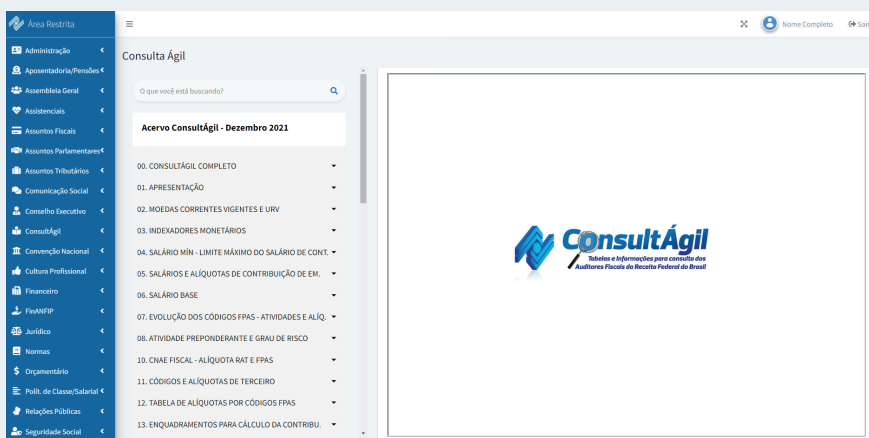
Área Restrita
Administração
Aposentadoria/Pensões
Assembleia Geral
Assistenciais
Assuntos Fiscais
Assuntos Parlamentares
Assuntos Tributários
Comunicação Social
Conselho Executivo
ConsultÁgil
Convenção Nacional
Cultura Profissional
Financeiro
FinANFIP
Jurídico
Normas
Orçamentário
Polít. de Classe/Salarial
Relações Públicas
Seguridade Social

Nome Completo
Sair

Consulta Ágil

O que você está buscando?

Acervo ConsultÁgil - Dezembro 2021

00. CONSULTÁGIL COMPLETO
01. APRESENTAÇÃO
02. MOEDAS CORRENTES VIGENTES E URV
03. INDEXADORES MONETÁRIOS
04. SALÁRIO MÍN - LIMITE MÁXIMO DO SALÁRIO DE CONT.
05. SALÁRIOS E ALÍQUOTAS DE CONTRIBUIÇÃO DE EM.
06. SALÁRIO BASE
07. EVOLUÇÃO DOS CÓDIGOS FPAS - ATIVIDADES E ALÍQ.
08. ATIVIDADE PREPONDERANTE E GRAU DE RISCO
10. CNAE FISCAL - ALÍQUOTA RAT E FPAS
11. CÓDIGOS E ALÍQUOTAS DE TERCEIRO
12. TABELA DE ALÍQUOTAS POR CÓDIGOS FPAS
13. ENQUADRAMENTOS PARA CÁLCULO DA CONTRIBU.

ConsultÁgil
Tabelas e Informações para consulta dos Auditores Fiscais da Receita Federal do Brasil